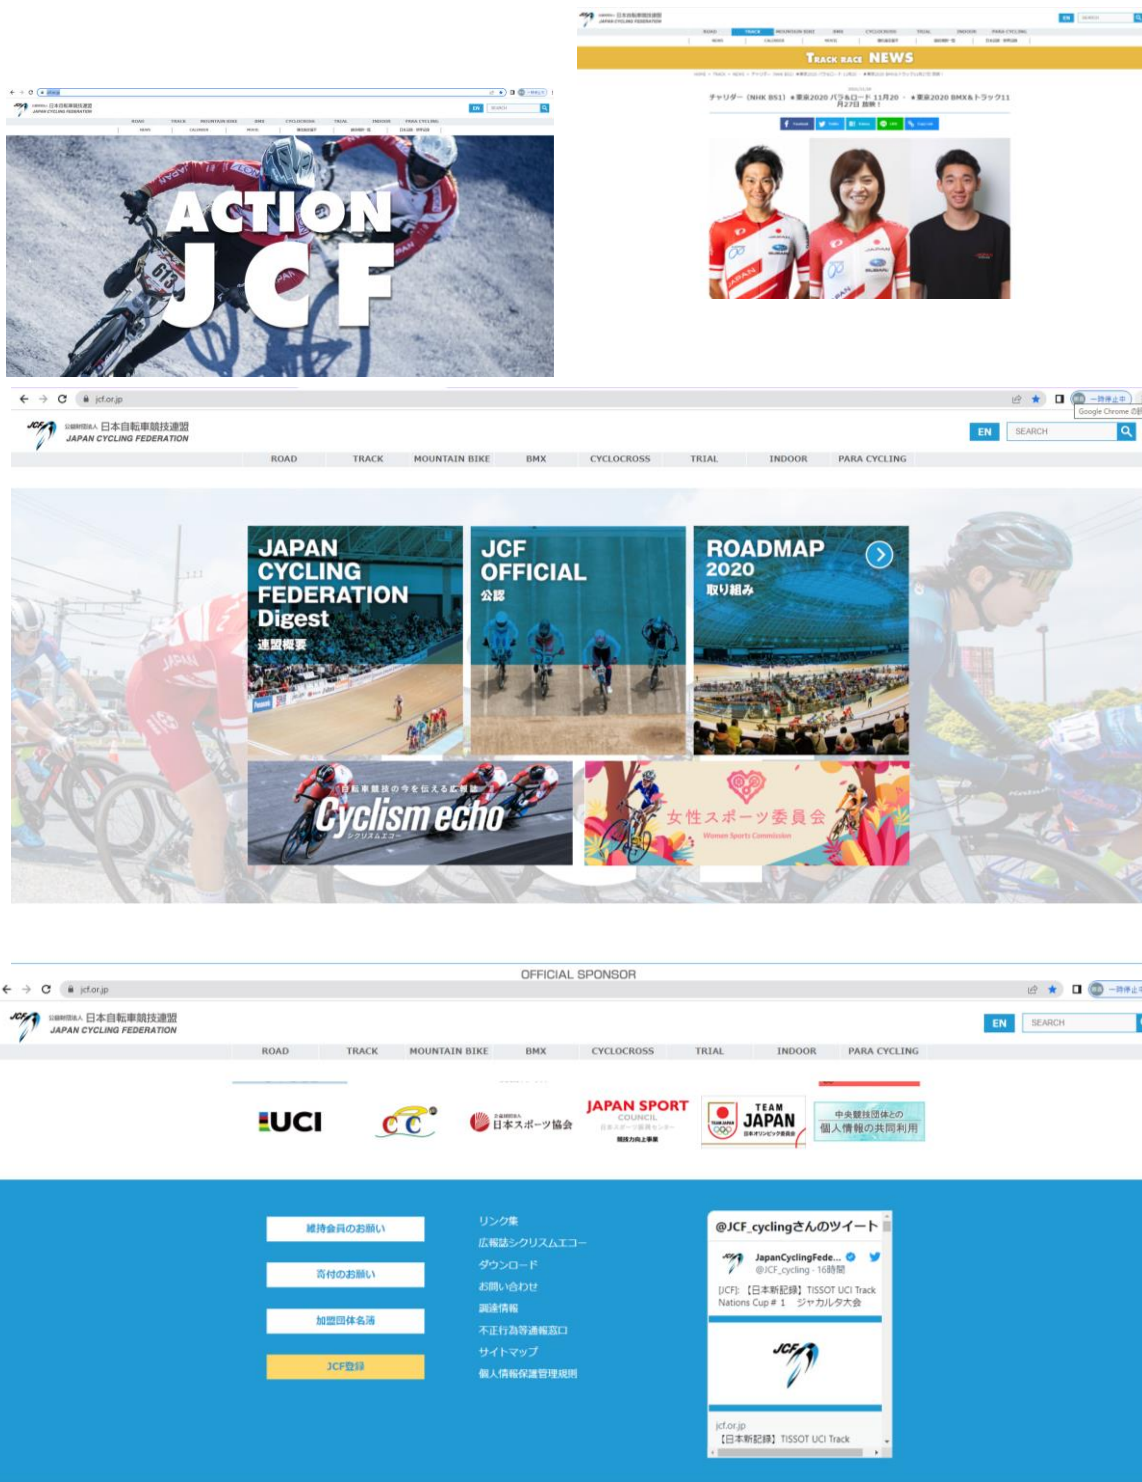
公益財団法人 日本自転車競技連盟
JAPAN CYCLING FEDERATION
EN SEARCH
ROAD TRACK MOUNTAIN BIKE BMX CYCLOCROSS TRIAL INDOOR PARA CYCLING
TRACK RACE NEWS
チャリダー (NHK BS1) ★東京2020 パラ&ロード 11月20・★東京2020 BMX&トラック11月27日 放映！

公益財団法人 日本自転車競技連盟
JAPAN CYCLING FEDERATION
EN SEARCH
ROAD TRACK MOUNTAIN BIKE BMX CYCLOCROSS TRIAL INDOOR PARA CYCLING
ACTION JCF

jcf.or.jp
一時停止中
Google Chrome の
公益財団法人 日本自転車競技連盟
JAPAN CYCLING FEDERATION
EN SEARCH
ROAD TRACK MOUNTAIN BIKE BMX CYCLOCROSS TRIAL INDOOR PARA CYCLING
JAPAN CYCLING FEDERATION Digest 連盟概要
JCF OFFICIAL 公認
ROADMAP 2020 取り組み
自転車競技の今を伝える広報誌
Cyclism echo
シクリズムエコー
女性スポーツ委員会
Women Sports Committee

OFFICIAL SPONSOR
jcf.or.jp
一時停止中
公益財団法人 日本自転車競技連盟
JAPAN CYCLING FEDERATION
EN SEARCH
ROAD TRACK MOUNTAIN BIKE BMX CYCLOCROSS TRIAL INDOOR PARA CYCLING
UCI
公益財団法人 日本スポーツ協会
JAPAN SPORT COUNCIL
日本スポーツ振興センター
競技力向上事業
TEAM JAPAN
日本オリンピック委員会
中央競技団体との
個人情報の共同利用

維持会員のお願い
寄付のお願い
加盟団体名簿
JCF登録

リンク集
広報誌シクリズムエコー
ダウンロード
お問い合わせ
調達情報
不正行為等通報窓口
サイトマップ
個人情報保護管理規則

@JCF_cyclingさんのツイート
JapanCyclingFede...
@JCF_cycling · 16時間
[JCF] 【日本新記録】TISSOT UCI Track Nations Cup＃1 ジャカルタ大会
JCF
jcf.or.jp
【日本新記録】TISSOT UCI Track